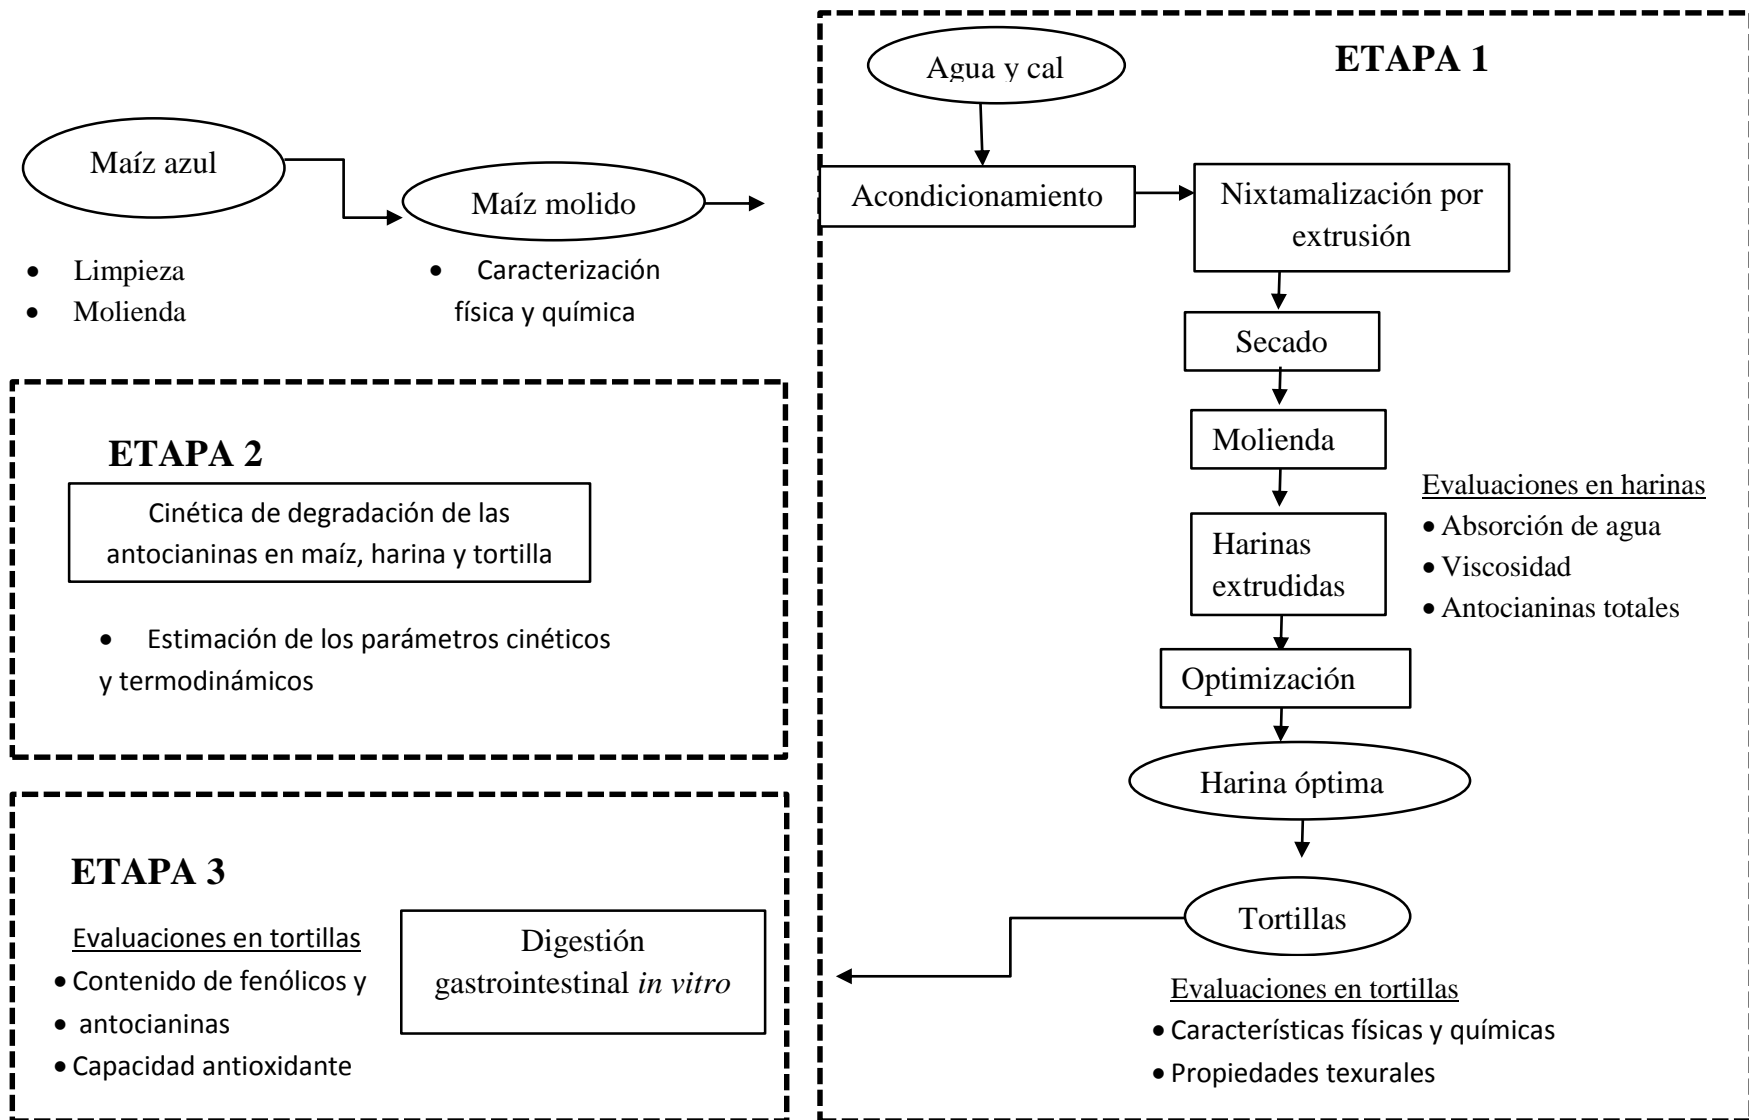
Maíz azul

Maíz molido

• Limpieza
• Molienda

• Caracterización física y química

ETAPA 1

Agua y cal

Acondicionamiento

Nixtamalización por extrusión

Secado

Molienda

Harinas extrudidas

Evaluaciones en harinas
• Absorción de agua
• Viscosidad
• Antocianinas totales

Optimización

Harina óptima

Tortillas

Evaluaciones en tortillas
• Características físicas y químicas
• Propiedades texurales

ETAPA 2

Cinética de degradación de las antocianinas en maíz, harina y tortilla

• Estimación de los parámetros cinéticos y termodinámicos

ETAPA 3

Evaluaciones en tortillas
• Contenido de fenólicos y
• antocianinas
• Capacidad antioxidante

Digestión gastrointestinal *in vitro*